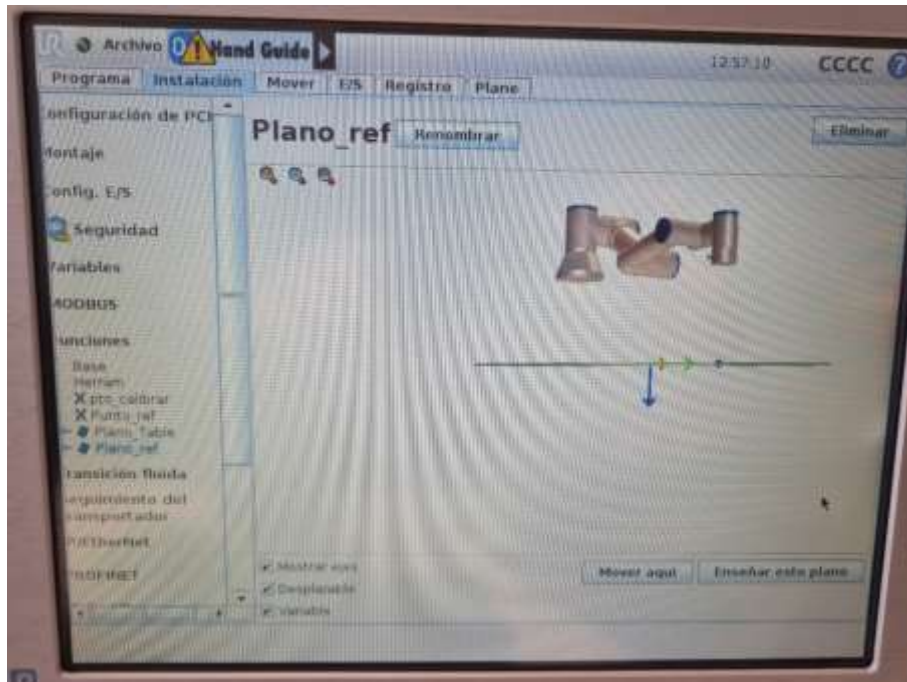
Archivo Hand Guide

12:57:10 CCCC

Programa Instalación Mover E/S Registro Plane

onfiguración de PCI
Montaje
onfig. E/S
Seguridad
ariables
MODBUS
unciones
Base
Herram
ptc_calibrar
Punto_ref
Plano_Table
Plano_ref
ansición fluida
eguimiento del
omportador
P/EtherNet
ROFINET

Plano_ref Renombrar

Eliminar

Mostrar ejes
Desplazable
Variable

Mover aquí Enseñar este plano